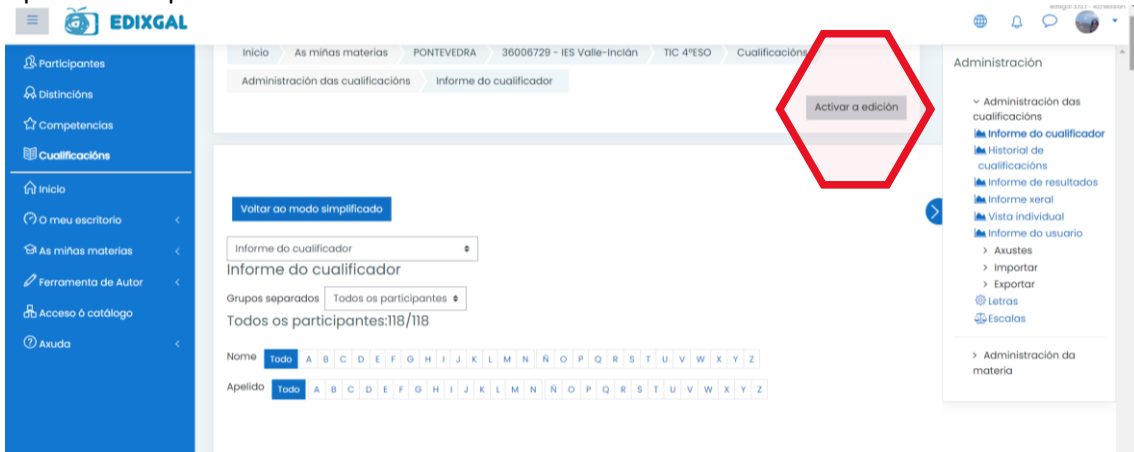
EDIXGAL

Participantes
Distincións
Competencias
Cualificacións
Inicio
O meu escritorio
As miñas materias
Ferramenta de Autor
Acceso ó catálogo
Axuda

Inicio / As miñas materias / PONTEVEDRA / 36006729 - IES Valle-Inclán / TIC 4ºESO / Cualificacións / Administración das cualificacións / Informe do cualificador

Activar a edición

Voltar ao modo simplificado

Informe do cualificador

Informe do cualificador

Grupos separados Todos os participantes

Todos os participantes:118/118

Nome Todo A B C D E F G H I J K L M N Ñ O P Q R S T U V W X Y Z

Apelido Todo A B C D E F G H I J K L M N Ñ O P Q R S T U V W X Y Z

Administración

Administración das cualificacións
Informe do cualificador
Historial de cualificacións
Informe de resultados
Informe xeral
Vista individual
Informe do usuario
Axustes
Importar
Exportar
Letras
Escalas

Administración da materia